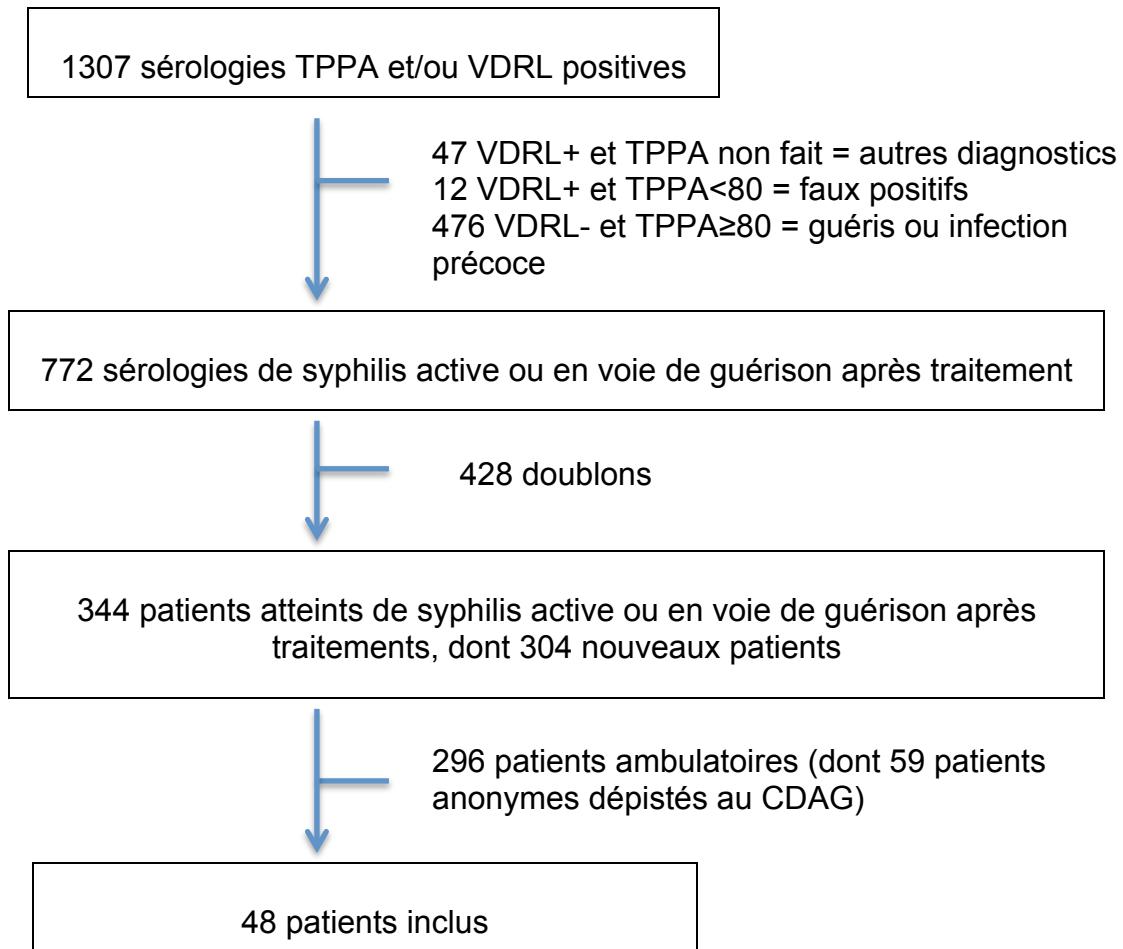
1307 sérologies TPPA et/ou VDRL positives

47 VDRL+ et TPPA non fait = autres diagnostics
12 VDRL+ et TPPA<80 = faux positifs
476 VDRL- et TPPA≥80 = guéris ou infection précoce

772 sérologies de syphilis active ou en voie de guérison après traitement

428 doublons

344 patients atteints de syphilis active ou en voie de guérison après traitements, dont 304 nouveaux patients

296 patients ambulatoires (dont 59 patients anonymes dépistés au CDAG)

48 patients inclus